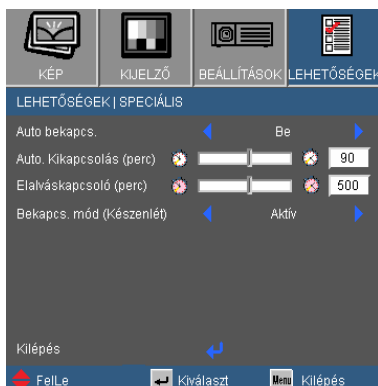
KÉP KIJELZŐ BEÁLLÍTÁSOK LEHETŐSÉGEK

LEHETŐSÉGEK | SPECIÁLIS

Auto bekapcs. Be

Auto. Kikapcsolás (perc) 90

Elalváskapcsoló (perc) 500

Bekapcs. mód (Készenlét) Aktív

Kilépés

FelLe Kiválaszt Menu Kilépés